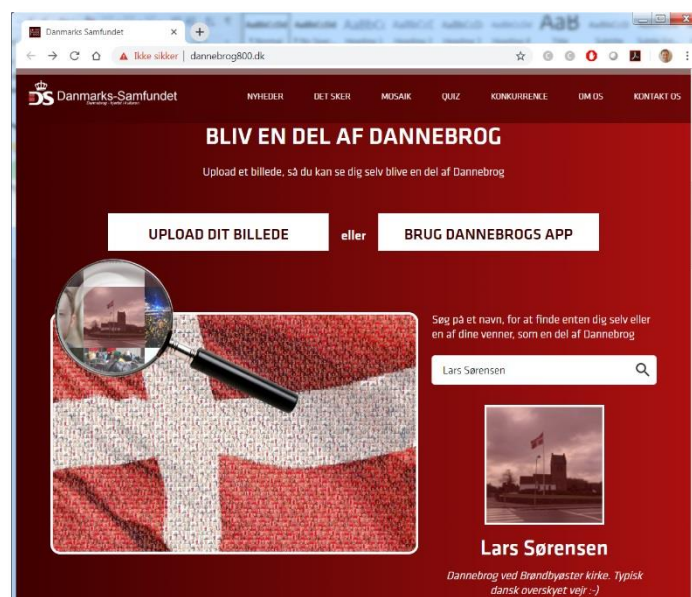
Danmarks Samfundet
Ikke sikker | dannebrog800.dk

Danmarks-Samfundet
Danebrog · Kultur · Historie

NYHEDER DET SKER MOSAIK QUIZ KONKURRENCE OM OS KONTAKT OS

BLIV EN DEL AF DANNEBROG

Upload et billede, så du kan se dig selv blive en del af Dannebrog

UPLOAD DIT BILLEDE eller BRUG DANNEBROGS APP

Søg på et navn, for at finde enten dig selv eller en af dine venner, som en del af Dannebrog

Lars Sørensen

Lars Sørensen

Dannebrog ved Brøndbyøster kirke. Typisk dansk overskyet vejr :-)